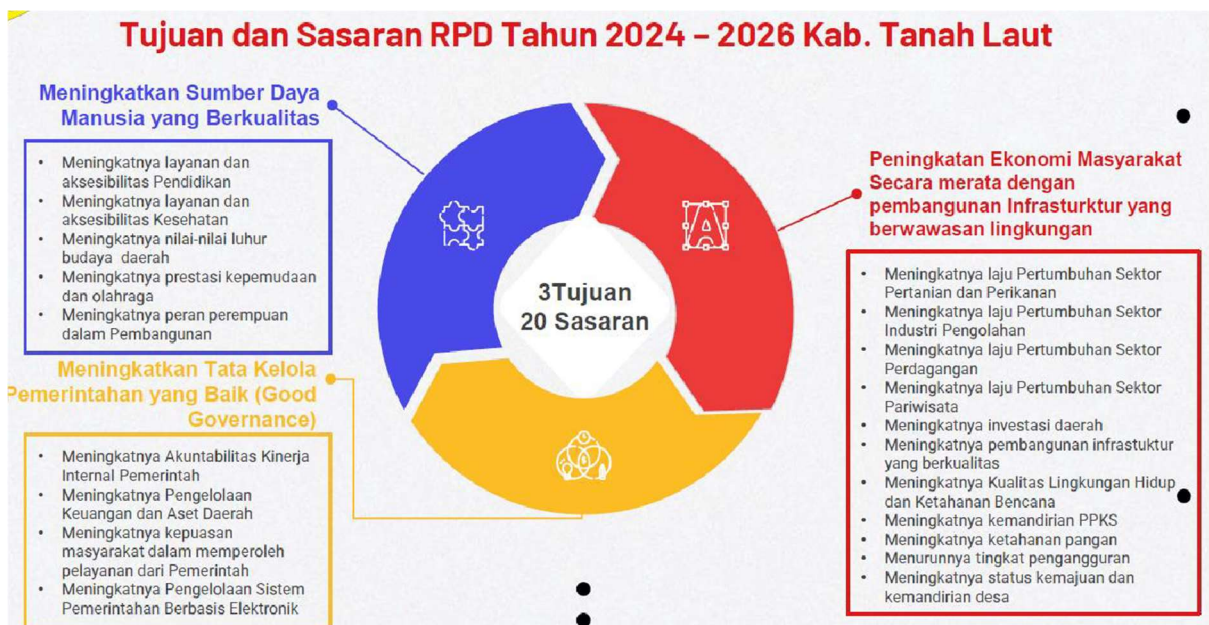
Tujuan dan Sasaran RPD Tahun 2024 – 2026 Kab. Tanah Laut

Meningkatkan Sumber Daya Manusia yang Berkualitas

- Meningkatnya layanan dan aksesibilitas Pendidikan
- Meningkatnya layanan dan aksesibilitas Kesehatan
- Meningkatnya nilai-nilai luhur budaya daerah
- Meningkatnya prestasi kepemudaan dan olahraga
- Meningkatnya peran perempuan dalam Pembangunan

Meningkatkan Tata Kelola Pemerintahan yang Baik (Good Governance)

- Meningkatnya Akuntabilitas Kinerja Internal Pemerintah
- Meningkatnya Pengelolaan Keuangan dan Aset Daerah
- Meningkatnya kepuasan masyarakat dalam memperoleh pelayanan dari Pemerintah
- Meningkatnya Pengelolaan Sistem Pemerintahan Berbasis Elektronik

3Tujuan
20 Sasaran

Peningkatan Ekonomi Masyarakat Secara merata dengan pembangunan Infrasturktur yang berwawasan lingkungan

- Meningkatnya laju Pertumbuhan Sektor Pertanian dan Perikanan
- Meningkatnya laju Pertumbuhan Sektor Industri Pengolahan
- Meningkatnya laju Pertumbuhan Sektor Perdagangan
- Meningkatnya laju Pertumbuhan Sektor Pariwisata
- Meningkatnya investasi daerah
- Meningkatnya pembangunan infrastuktur yang berkualitas
- Meningkatnya Kualitas Lingkungan Hidup dan Ketahanan Bencana
- Meningkatnya kemandirian PPKS
- Meningkatnya ketahanan pangan
- Menurunnya tingkat pengangguran
- Meningkatnya status kemajuan dan kemandirian desa